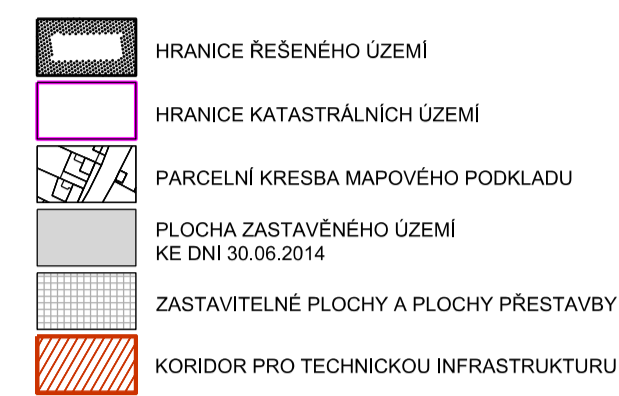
HRANICE ŘEŠENÉHO ÚZEMÍ

HRANICE KATASTRÁLNÍCH ÚZEMÍ

PARCELNÍ KRESBA MAPOVÉHO PODKLADU

PLOCHA ZASTAVĚNÉHO ÚZEMÍ
KE DNI 30.06.2014

ZASTAVITELNÉ PLOCHY A PLOCHY PŘESTAVBY

KORIDOR PRO TECHNICKOU INFRASTRUKTURU